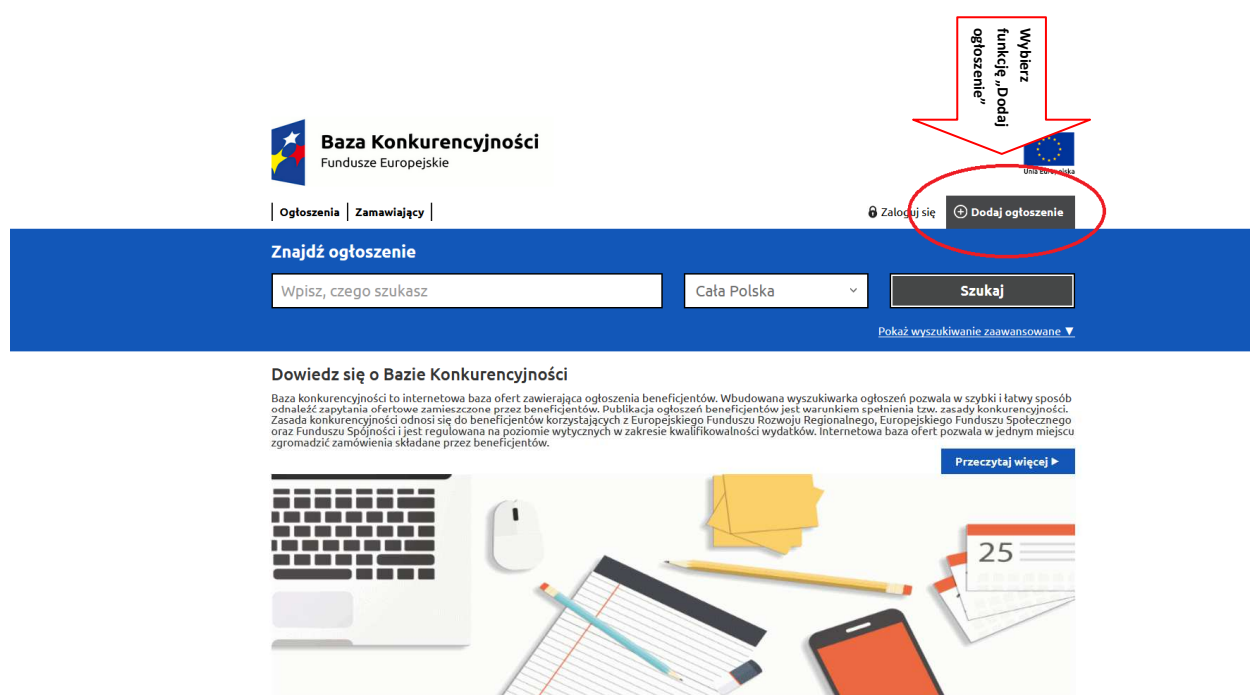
Wybierz funkcję „Dodaj ogłoszenie”

Baza Konkurencyjności
Fundusze Europejskie

Unia Europejska

Ogłoszenia | Zamawiający

Zaloguj się
Dodaj ogłoszenie

Znajdź ogłoszenie

Wpisz, czego szukasz

Cała Polska

Szukaj

Pokaż wyszukiwanie zaawansowane ▼

Dowiedz się o Bazie Konkurencyjności

Baza konkurencyjności to internetowa baza ofert zawierająca ogłoszenia beneficjentów. Wbudowana wyszukiwarka ogłoszeń pozwala w szybki i łatwy sposób odnaleźć zapytania ofertowe zamieszczone przez beneficjentów. Publikacja ogłoszeń beneficjentów jest warunkiem spełnienia tzw. zasady konkurencyjności. Zasada konkurencyjności odnosi się do beneficjentów korzystających z Europejskiego Funduszu Rozwoju Regionalnego, Europejskiego Funduszu Społecznego oraz Funduszu Spójności i jest regulowana na poziomie wytycznych w zakresie kwalifikowalności wydatków. Internetowa baza ofert pozwala w jednym miejscu zgromadzić zamówienia składane przez beneficjentów.

Przeczytaj więcej ▶

25